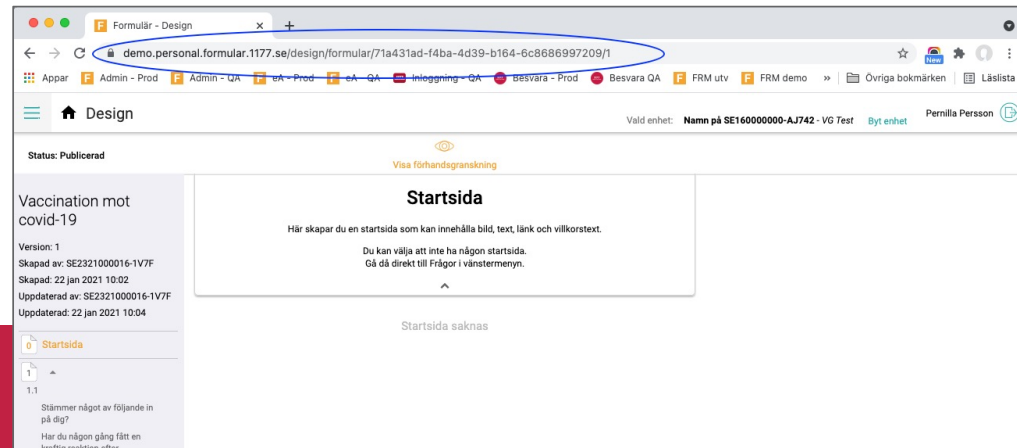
F Formulär - Design ×

demo.personal.formular.1177.se/design/formular/71a431ad-f4ba-4d39-b164-6c8686997209/1

New

Appar F Admin - Prod F Admin - QA F eA - Prod F eA - QA Inloggning - QA Besvara - Prod Besvara QA F FRM utv F FRM demo » Övriga bokmärken Läslista

Design

Vald enhet: Namn på SE160000000-AJ742 - VG Test Byt enhet

Pernilla Persson

Status: Publicerad

Visa förhandsgranskning

Vaccination mot covid-19

Version: 1
Skapad av: SE2321000016-1V7F
Skapad: 22 jan 2021 10:02
Uppdaterad av: SE2321000016-1V7F
Uppdaterad: 22 jan 2021 10:04

0 Startsida

1

1.1

Stämmer något av följande in på dig?

Har du någon gång fått en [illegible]

Startsida

Här skapar du en startsida som kan innehålla bild, text, länk och villkorstext.

Du kan välja att inte ha någon startsida.
Gå då direkt till Frågor i vänstermenyn.

Startsida saknas